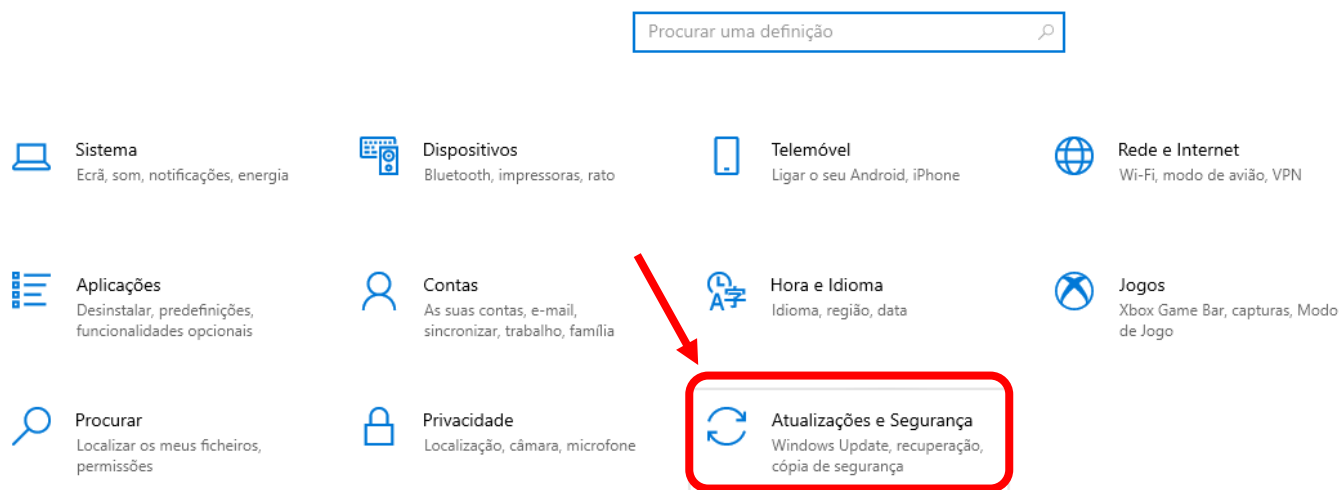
Procurar uma definição

Sistema
Ecrã, som, notificações, energia

Dispositivos
Bluetooth, impressoras, rato

Telemóvel
Ligar o seu Android, iPhone

Rede e Internet
Wi-Fi, modo de avião, VPN

Aplicações
Desinstalar, predefinições, funcionalidades opcionais

Contas
As suas contas, e-mail, sincronizar, trabalho, família

Hora e Idioma
Idioma, região, data

Jogos
Xbox Game Bar, capturas, Modo de Jogo

Procurar
Localizar os meus ficheiros, permissões

Privacidade
Localização, câmara, microfone

Atualizações e Segurança
Windows Update, recuperação, cópia de segurança